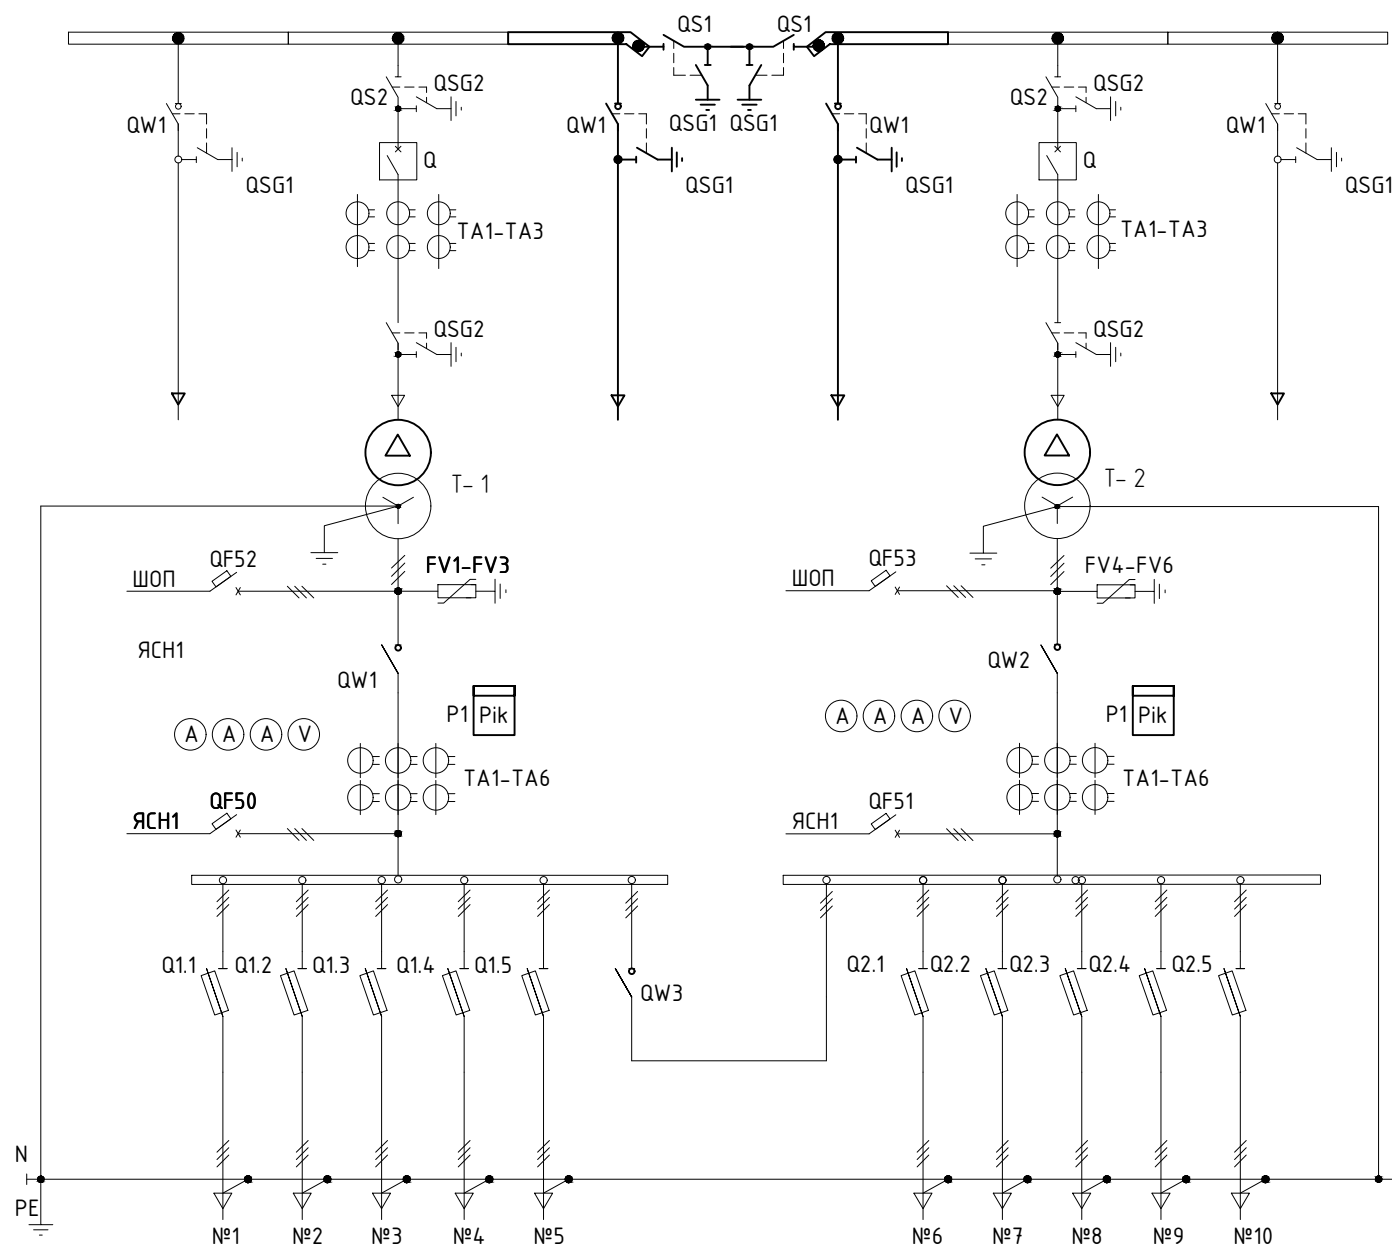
QS1 QS1
QW1 QS2 QSG2 QW1 QSG1 QSG1 QW1 QS2 QSG2 QW1
QSG1 Q QSG1 QSG1 Q QSG1
TA1-TA3 TA1-TA3
QSG2 QSG2
T- 1 T- 2
QF52 FV1-FV3 QF53 FV4-FV6
ШОП ШОП
ЯСН1
QW1 QW2
P1 Pik P1 Pik
A A A V A A A V
TA1-TA6 TA1-TA6
QF50 QF51
ЯСН1 ЯСН1
Q1.1 Q1.2 Q1.3 Q1.4 Q1.5 QW3 Q2.1 Q2.2 Q2.3 Q2.4 Q2.5
N
PE
№1 №2 №3 №4 №5 №6 №7 №8 №9 №10